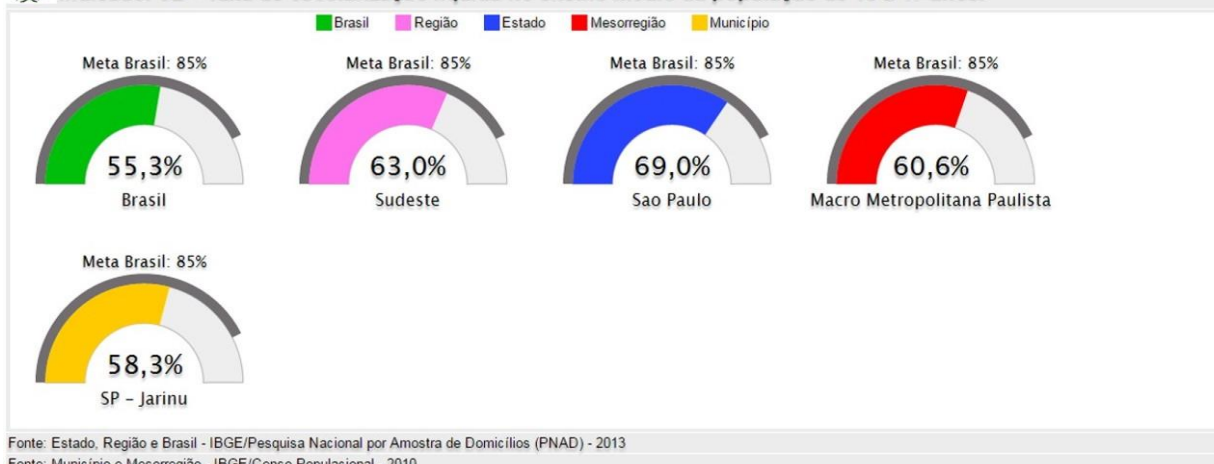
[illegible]

Brasil Região Estado Mesorregião Município

Meta Brasil: 85%
55,3%
Brasil

Meta Brasil: 85%
63,0%
Sudeste

Meta Brasil: 85%
69,0%
Sao Paulo

Meta Brasil: 85%
60,6%
Macro Metropolitana Paulista

Meta Brasil: 85%
58,3%
SP - Jarinu

Fonte: Estado, Região e Brasil - IBGE/Pesquisa Nacional por Amostra de Domicílios (PNAD) - 2013
Fonte: Município e Mesorregião - IBGE/Censo Populacional - 2010